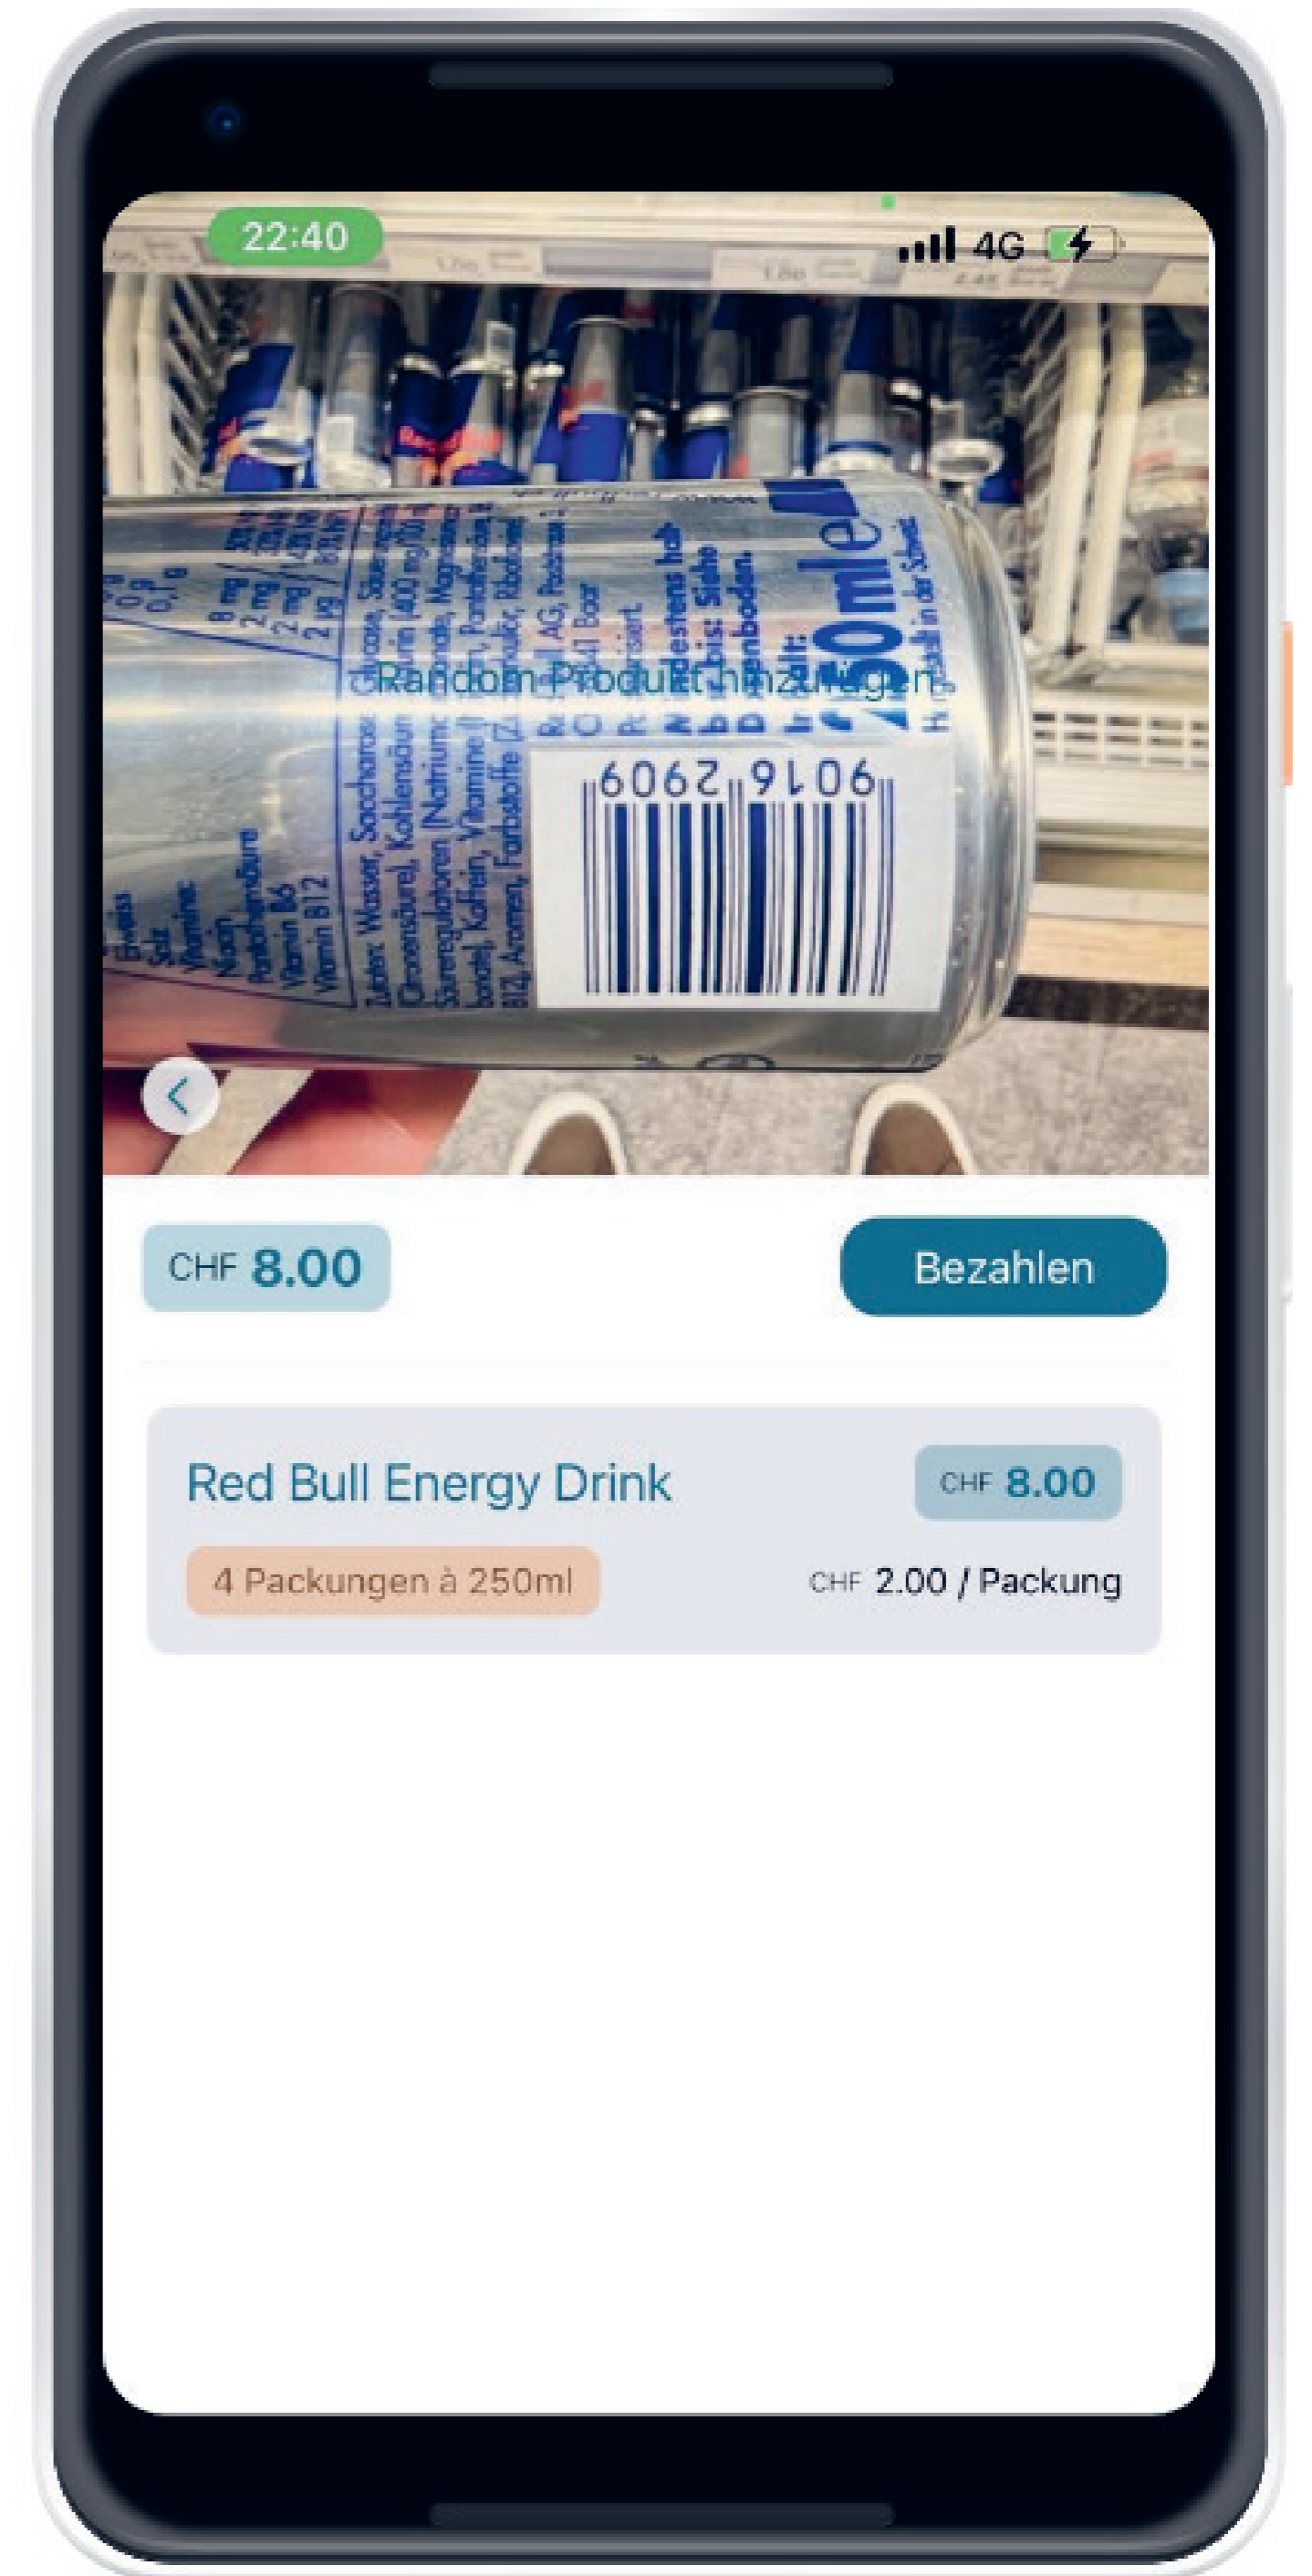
22:40
4G

Random Produkt hinzufügen

250ml

9016 2909

Zutaten: Wasser, Saccharose, Glucose, Säuerungsmittel Citronensäure, Kohlensäure, Taurin (0,4%), Säureregulatoren (Natriumcarbonate, Magnesiumcarbonat), Koffein, Vitamine (Niacin, Pantothensäure, B6, B12), Aromen, Farbstoffe

Eiweiss
Salz
Vitamine:
Niacin
Pantothensäure
Vitamin B6
Vitamin B12

CHF 8.00

Bezahlen

Red Bull Energy Drink

CHF 8.00

4 Packungen à 250ml

CHF 2.00 / Packung